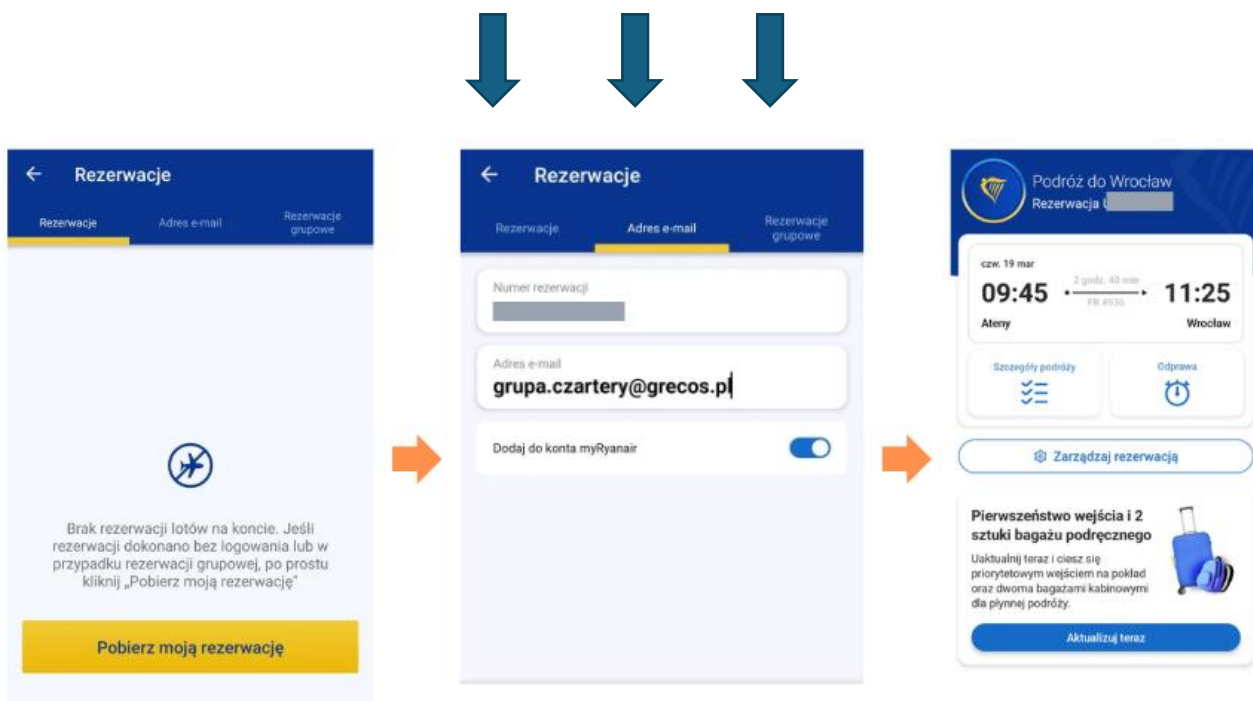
← Rezerwacje

Rezerwacje | Adres e-mail | Rezerwacje grupowe

Brak rezerwacji lotów na koncie. Jeśli rezerwacji dokonano bez logowania lub w przypadku rezerwacji grupowej, po prostu kliknij „Pobierz moją rezerwację"

Pobierz moją rezerwację

← Rezerwacje

Rezerwacje | Adres e-mail | Rezerwacje grupowe

Numer rezerwacji

Adres e-mail
grupa.czartery@grecos.pl

Dodaj do konta myRyanair

Podróż do Wrocław
Rezerwacja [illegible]

czw. 19 mar
09:45 2 godz. 40 min FR 4936 11:25
Ateny Wrocław

Szczegóły podróży
Odprawa

Zarządzaj rezerwacją

Pierwszeństwo wejścia i 2 sztuki bagażu podręcznego
Uaktualnij teraz i ciesz się priorytetowym wejściem na pokład oraz dwoma bagażami kabinowymi dla płynnej podróży.

Aktualizuj teraz